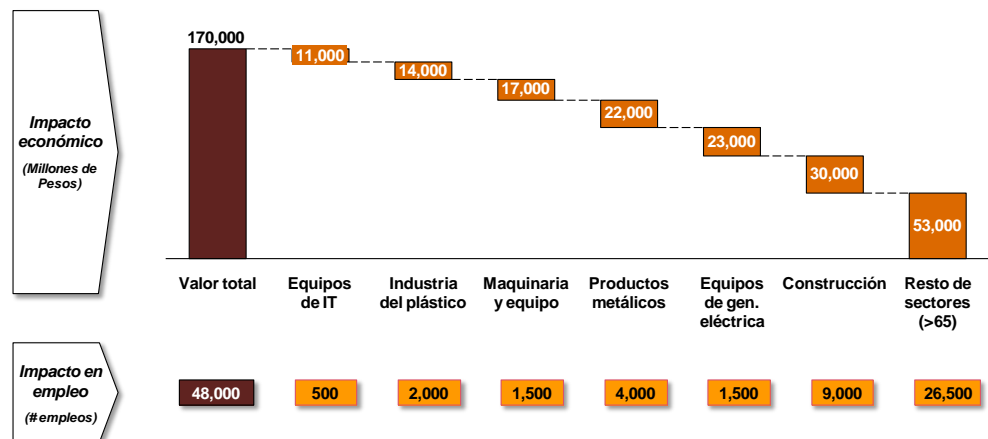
Impacto económico

(Millones de Pesos)

170,000

11,000

14,000

17,000

22,000

23,000

30,000

53,000

Valor total

Equipos de IT

Industria del plástico

Maquinaria y equipo

Productos metálicos

Equipos de gen. eléctrica

Construcción

Resto de sectores (>65)

Impacto en empleo

(# empleos)

48,000

500

2,000

1,500

4,000

1,500

9,000

26,500